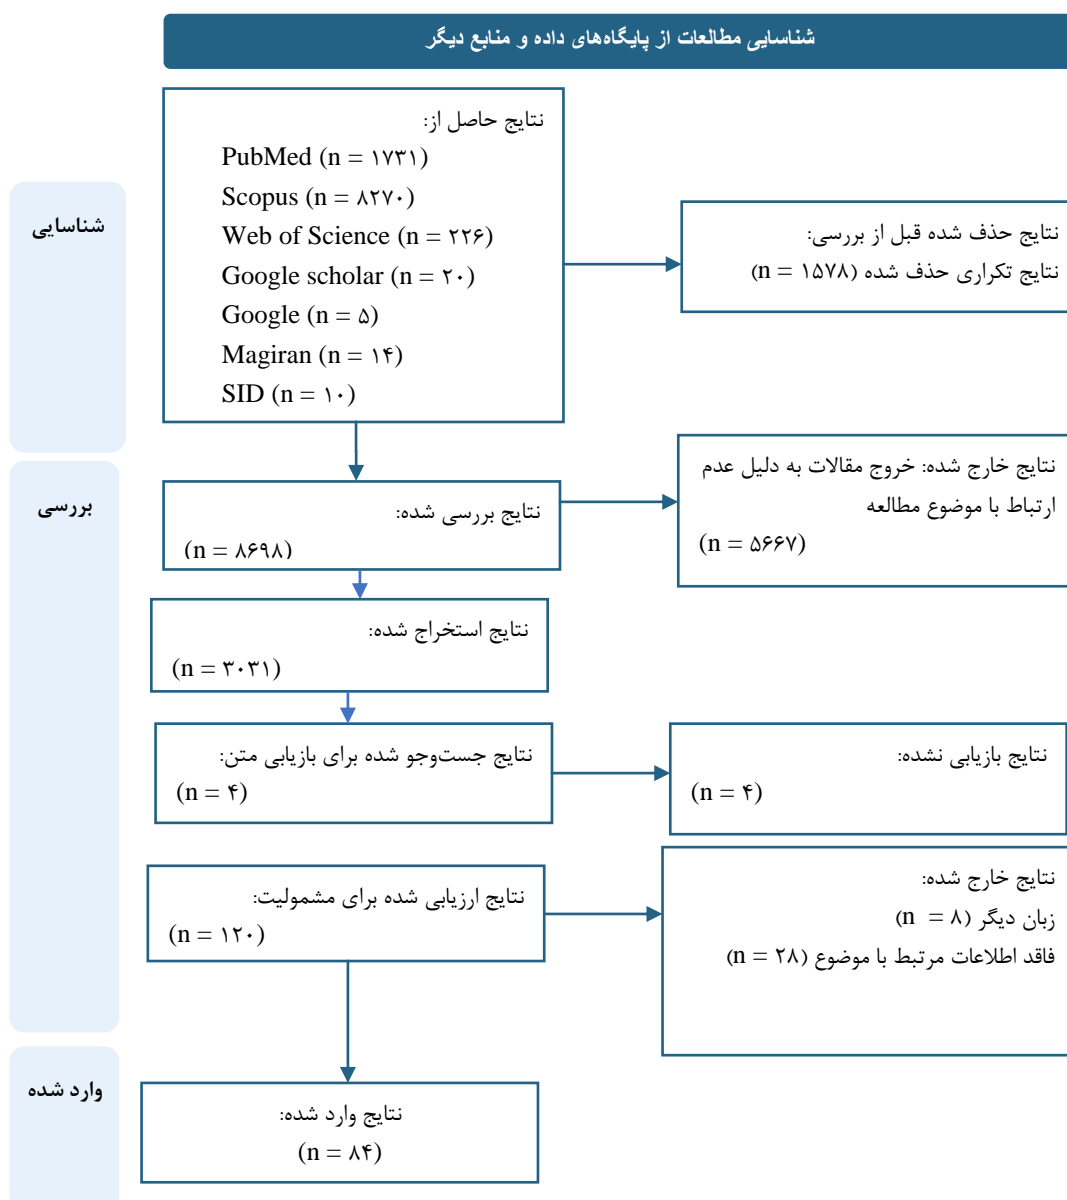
شناسایی مطالعات از پایگاه‌های داده و منابع دیگر

شناسایی

نتایج حاصل از:
PubMed (n = ۱۷۳۱)
Scopus (n = ۸۲۷۰)
Web of Science (n = ۲۲۶)
Google scholar (n = ۲۰)
Google (n = ۵)
Magiran (n = ۱۴)
SID (n = ۱۰)

نتایج حذف شده قبل از بررسی:
نتایج تکراری حذف شده (n = ۱۵۷۸)

بررسی

نتایج بررسی شده:
(n = ۸۶۹۸)

نتایج خارج شده: خروج مقالات به دلیل عدم ارتباط با موضوع مطالعه
(n = ۵۶۶۷)

نتایج استخراج شده:
(n = ۳۰۳۱)

نتایج جست‌وجو شده برای بازیابی متن:
(n = ۴)

نتایج بازیابی نشده:
(n = ۴)

نتایج ارزیابی شده برای مشمولیت:
(n = ۱۲۰)

نتایج خارج شده:
زبان دیگر (n = ۸)
فاقد اطلاعات مرتبط با موضوع (n = ۲۸)

وارد شده

نتایج وارد شده:
(n = ۸۴)